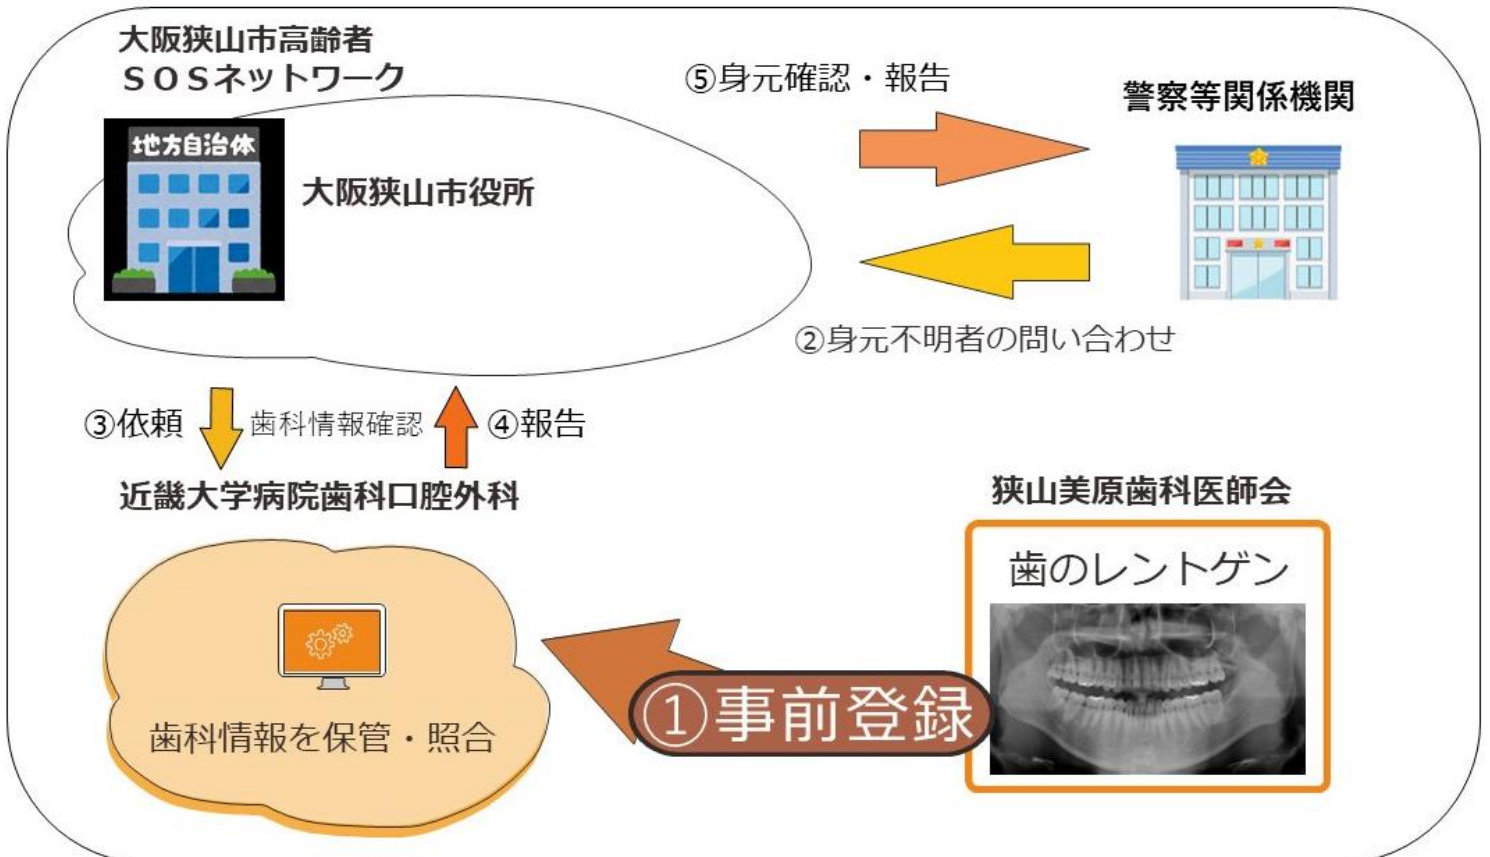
大阪狭山市高齢者
ＳＯＳネットワーク

地方自治体

大阪狭山市役所

⑤身元確認・報告

警察等関係機関

②身元不明者の問い合わせ

③依頼 歯科情報確認 ④報告

近畿大学病院歯科口腔外科

狭山美原歯科医師会

歯のレントゲン

①事前登録

歯科情報を保管・照合